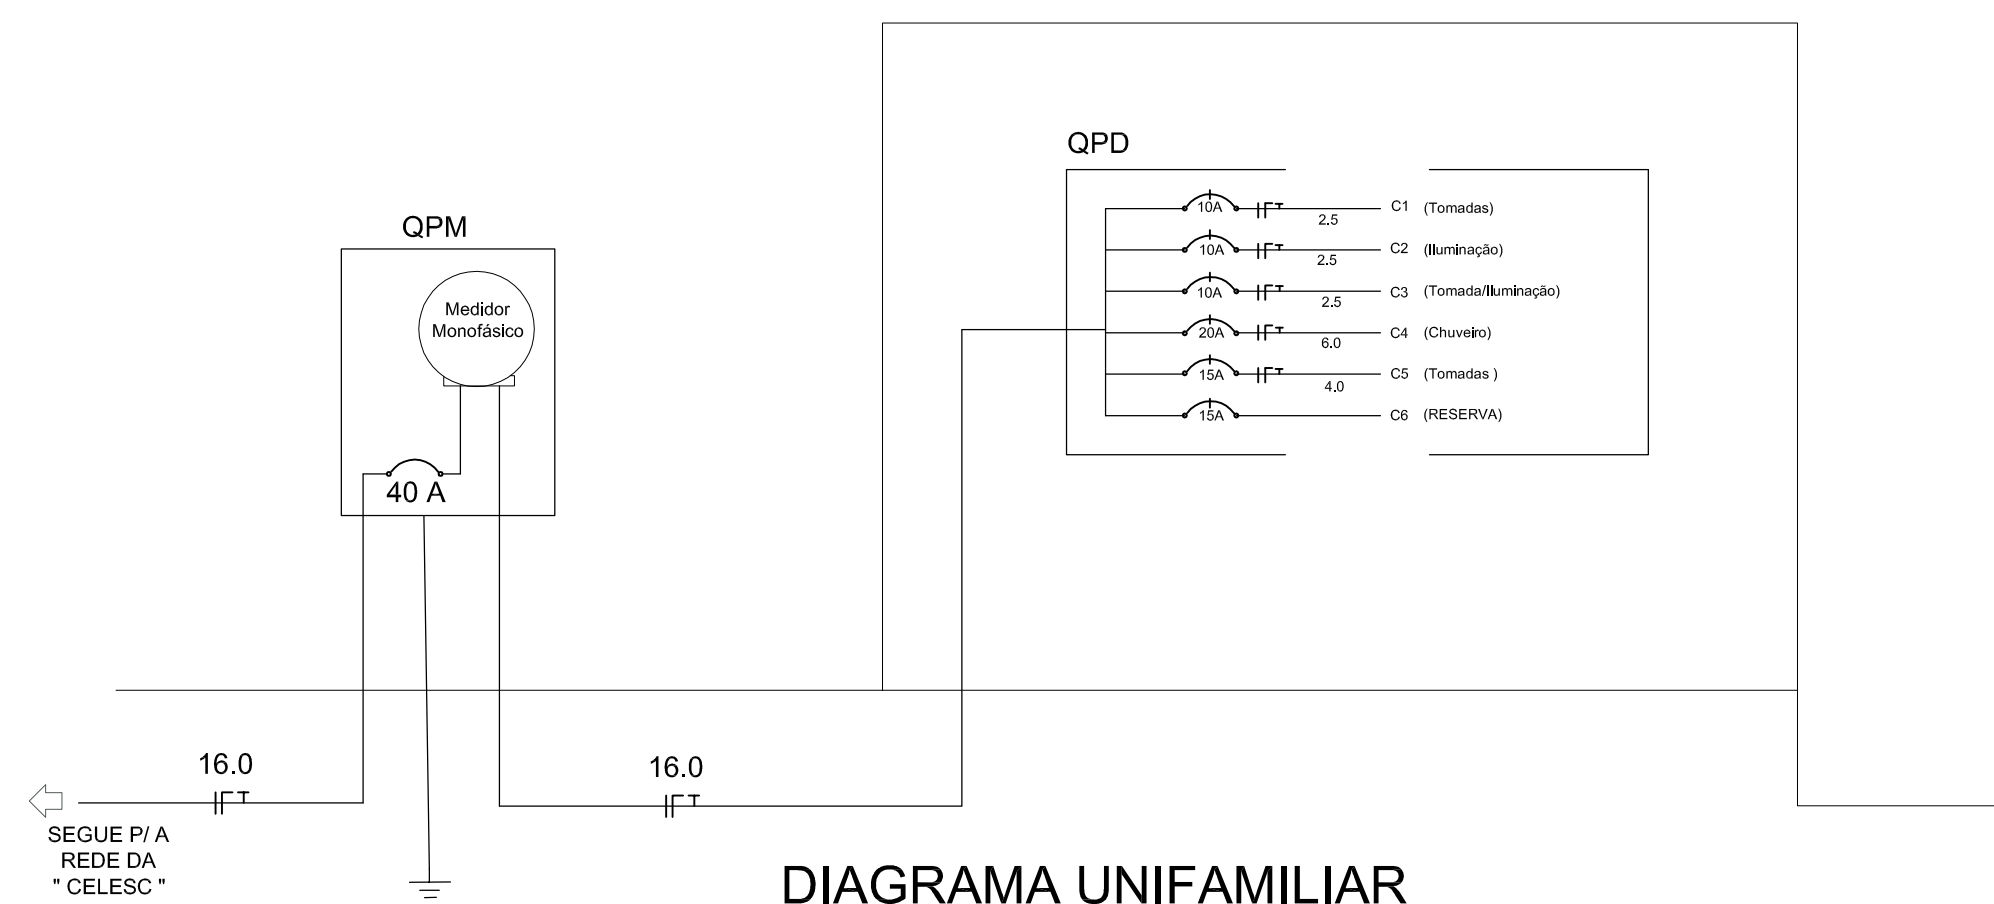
QPD

10A 2.5 C1 (Tomadas)
10A 2.5 C2 (Iluminação)
10A 2.5 C3 (Tomada/Iluminação)
20A 6.0 C4 (Chuveiro)
15A 4.0 C5 (Tomadas )
15A C6 (RESERVA)

QPM

Medidor Monofásico

40 A

16.0

16.0

SEGUE P/ A REDE DA " CELESC "

DIAGRAMA UNIFAMILIAR